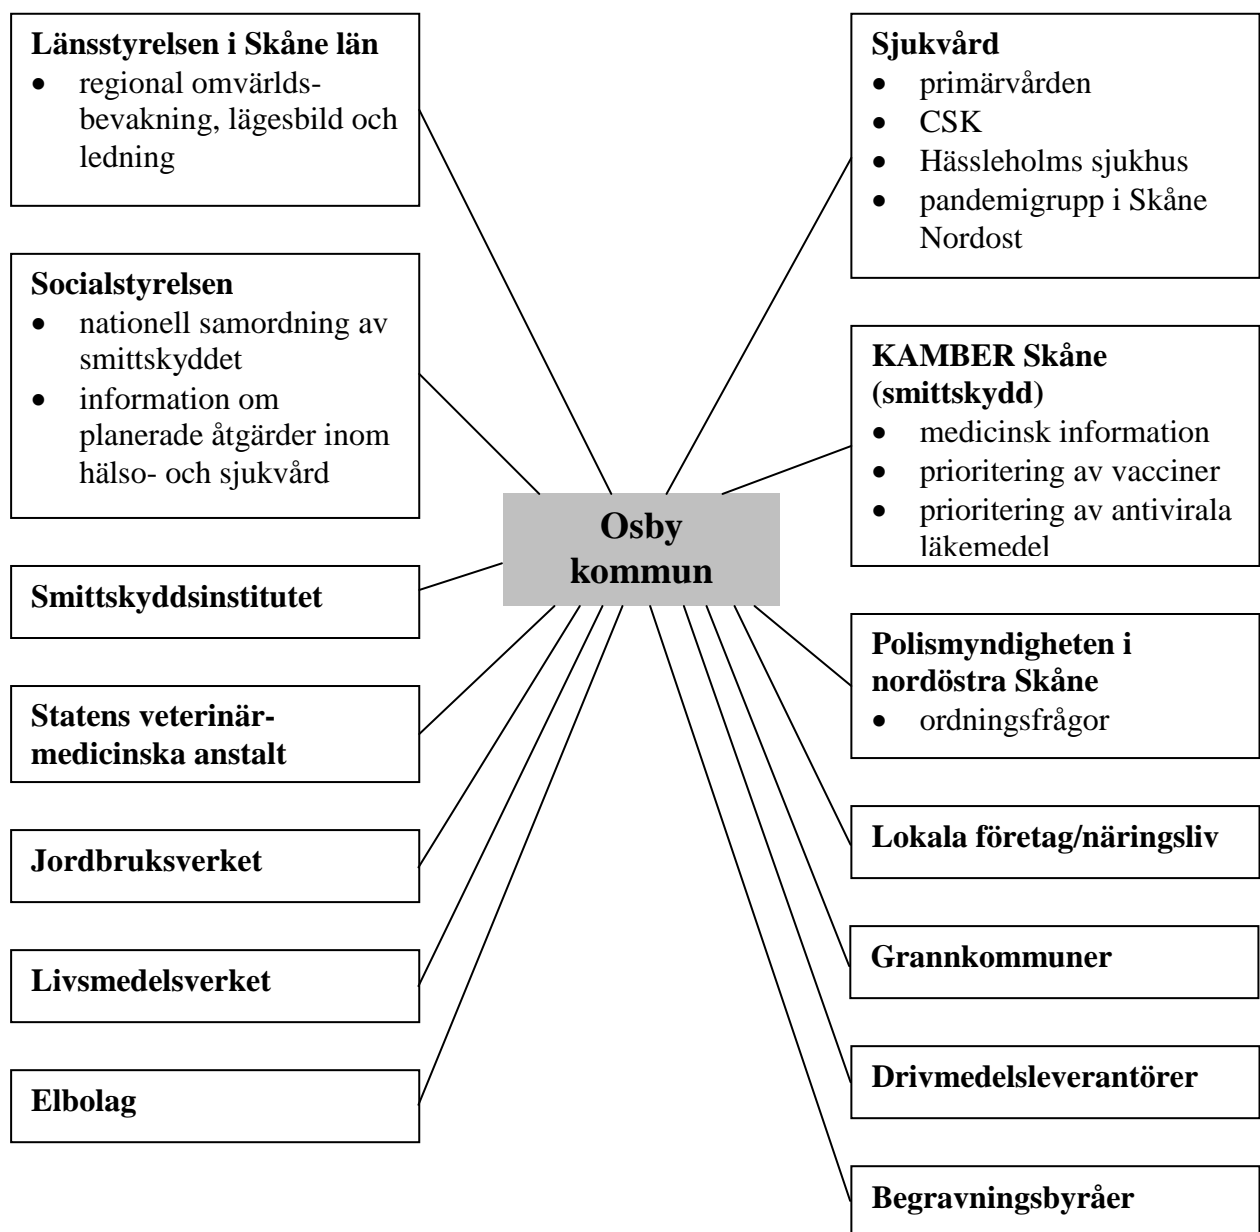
**Länsstyrelsen i Skåne län**
- regional omvärldsbevakning, lägesbild och ledning

**Socialstyrelsen**
- nationell samordning av smittskyddet
- information om planerade åtgärder inom hälso- och sjukvård

**Smittskyddsinstitutet**

**Statens veterinärmedicinska anstalt**

**Jordbruksverket**

**Livsmedelsverket**

**Elbolag**

**Osby kommun**

**Sjukvård**
- primärvården
- CSK
- Hässleholms sjukhus
- pandemigrupp i Skåne Nordost

**KAMBER Skåne (smittskydd)**
- medicinsk information
- prioritering av vacciner
- prioritering av antivirala läkemedel

**Polismyndigheten i nordöstra Skåne**
- ordningsfrågor

**Lokala företag/näringsliv**

**Grannkommuner**

**Drivmedelsleverantörer**

**Begravningsbyråer**